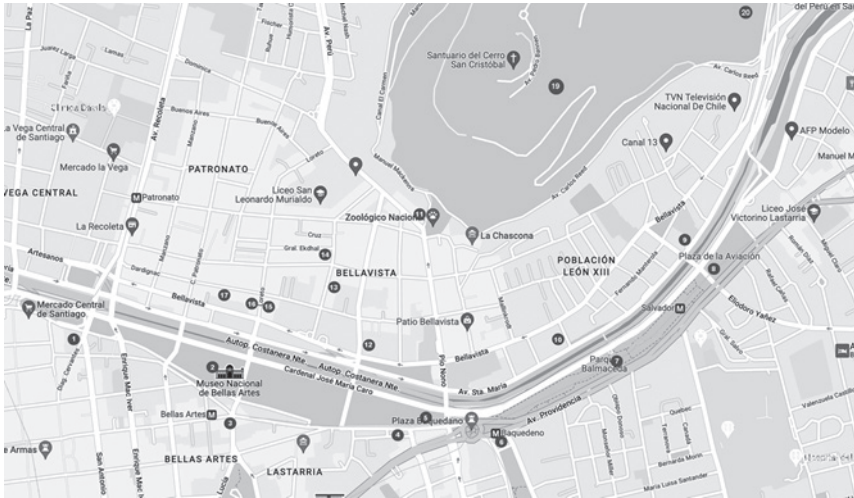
La Paz
Av. Perú
Santuario del Cerro San Cristóbal
del Perú en San
20
19
Av. Pedro Bannen
Av. Carlos Reed
TVN Televisión Nacional De Chile
AFP Modelo
Manuel M
Clínica Dávila
La Vega Central de Santiago
Mercado la Vega
Av. Recoleta
PATRONATO
Buenos Aires
Dominica
Loreto
Manuel Montt
Canal 13
VEGA CENTRAL
Patronato
Liceo San Leonardo Murialdo
Zoológico Nacional
Liceo José Victorino Lastarria
La Recoleta
Cruz
La Chascona
Bellavista
Gral. Ekdhal
14
BELLAVISTA
POBLACIÓN LEÓN XIII
Plaza de la Aviación
Artesanos
Dardignac
17
16
15
13
Bellavista
Mercado Central de Santiago
Patio Bellavista
Salvador
Eliodoro Yañez
Autop. Costanera Nte
12
18
1
Autop. Costanera Nte
Bellavista
Parque Balmaceda
7
2
Museo Nacional de Bellas Artes
Cardenal José María Caro
Pío Nono
Av. Sta. María
Bellas Artes
3
Plaza Baquedano
5
Av. Providencia
4
6
Baquedano
e Armas
BELLAS ARTES
LASTARRIA
San Antonio
Enrique Mac Iver
Valenzuela Castillo